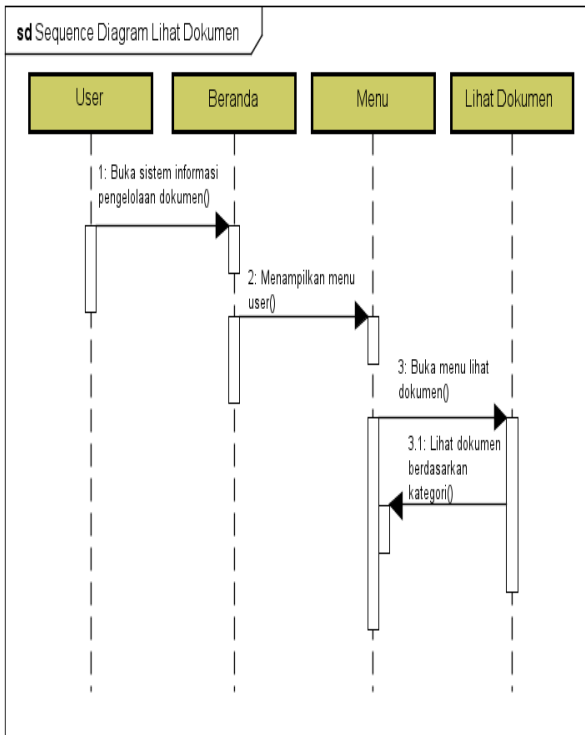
**sd** Sequence Diagram Lihat Dokumen

User

Beranda

Menu

Lihat Dokumen

1: Buka sistem informasi pengelolaan dokumen()

2: Menampilkan menu user()

3: Buka menu lihat dokumen()

3.1: Lihat dokumen berdasarkan kategori()